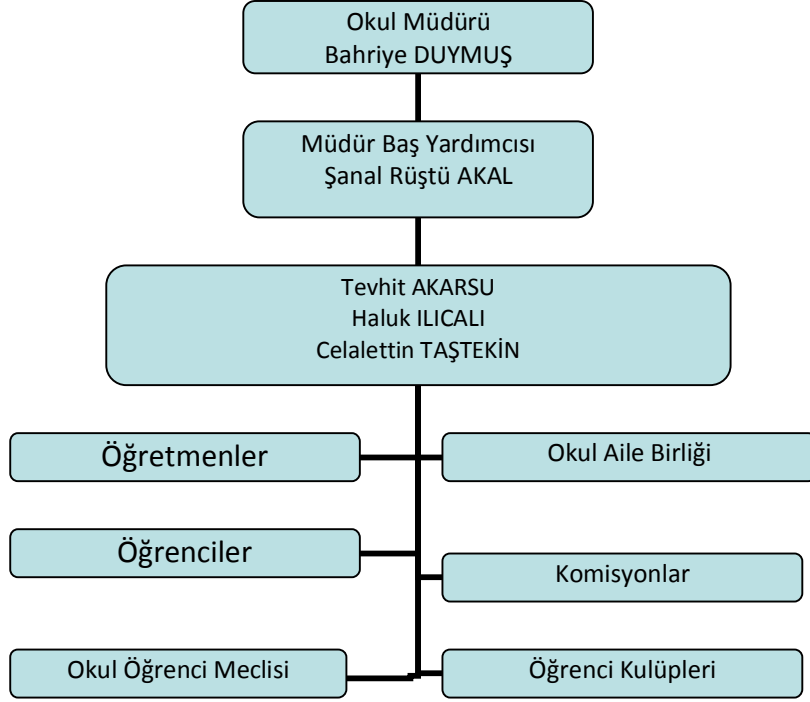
Okul Müdürü
Bahriye DUYMUŞ

Müdür Baş Yardımcısı
Şanal Rüştü AKAL

Tevhit AKARSU
Haluk ILICALI
Celalettin TAŞTEKİN

Öğretmenler

Okul Aile Birliği

Öğrenciler

Komisyonlar

Okul Öğrenci Meclisi

Öğrenci Kulüpleri